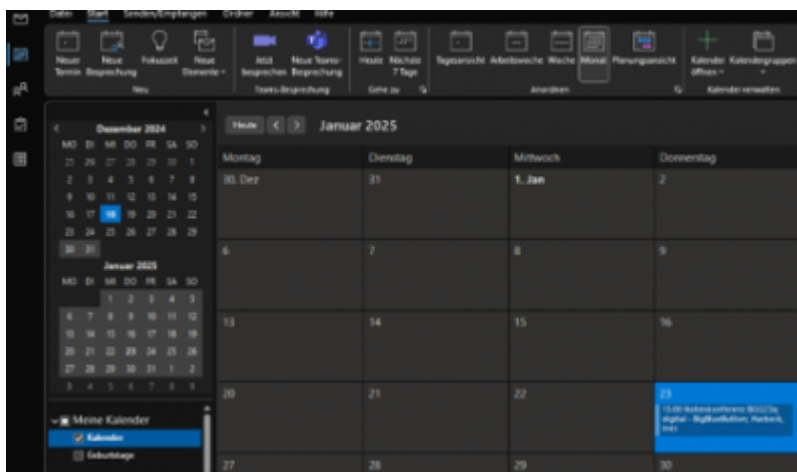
Datei Start Senden/Empfangen Ordner Ansicht Hilfe

Neuer Termin Neue Besprechung Fokuszeit Neue Elemente
Neu
Jetzt besprechen Neue Teams-Besprechung
Teams-Besprechung
Heute Nächste 7 Tage
Gehe zu
Tagesansicht Arbeitswoche Woche Monat Planungsansicht
Anordnen
Kalender öffnen Kalendergruppen
Kalender verwalten

Dezember 2024
MO DI MI DO FR SA SO
25 26 27 28 29 30 1
2 3 4 5 6 7 8
9 10 11 12 13 14 15
16 17 18 19 20 21 22
23 24 25 26 27 28 29
30 31

Januar 2025
MO DI MI DO FR SA SO
1 2 3 4 5
6 7 8 9 10 11 12
13 14 15 16 17 18 19
20 21 22 23 24 25 26
27 28 29 30 31 1 2
3 4 5 6 7 8 9

Meine Kalender
Kalender
Geburtstage

Heute < > Januar 2025

| Montag | Dienstag | Mittwoch | Donnerstag |
|---|---|---|---|
| 30. Dez | 31 | 1. Jan | 2 |
| 6 | 7 | 8 | 9 |
| 13 | 14 | 15 | 16 |
| 20 | 21 | 22 | 23 15:00 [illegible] digital - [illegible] |
| 27 | 28 | 29 | 30 |